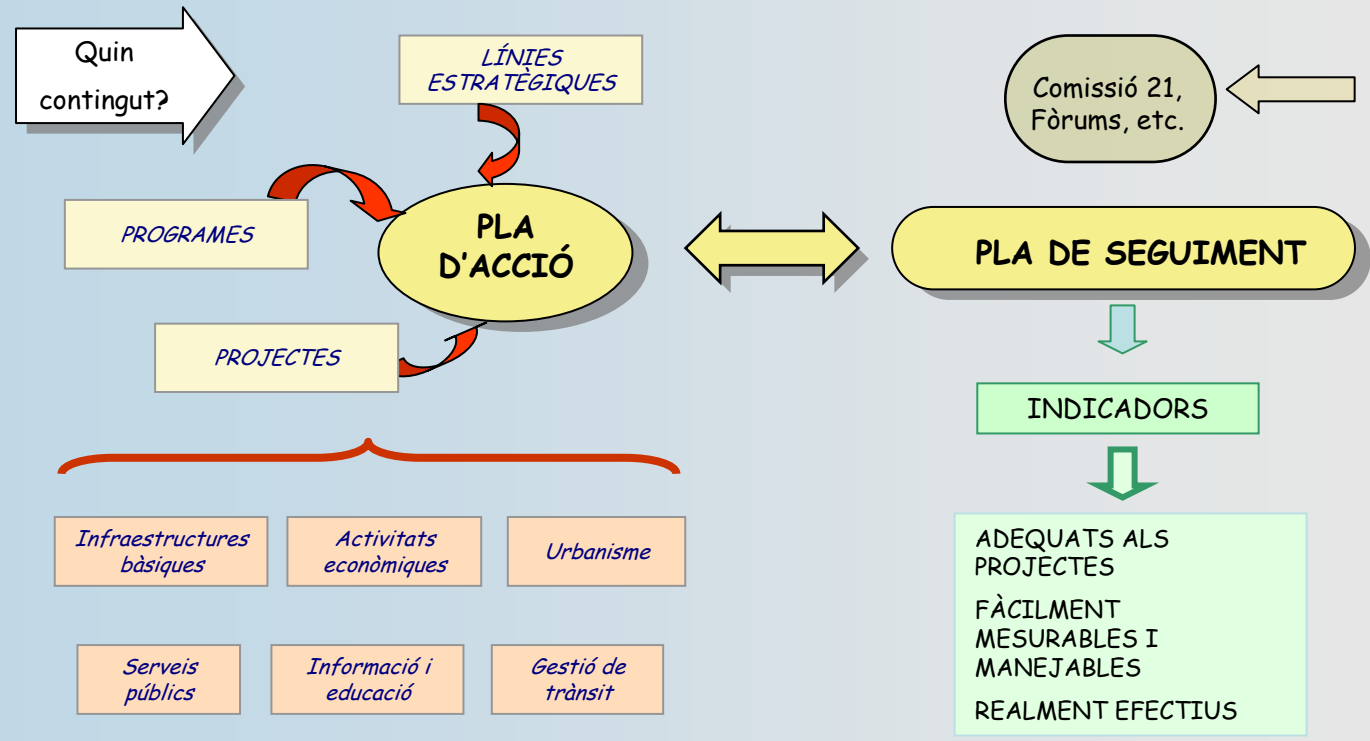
Quin contingut?

LÍNIES ESTRATÈGIQUES

PROGRAMES

PLA D'ACCIÓ

PROJECTES

Comissió 21, Fòrums, etc.

PLA DE SEGUIMENT

INDICADORS

Infraestructures bàsiques

Activitats econòmiques

Urbanisme

Serveis públics

Informació i educació

Gestió de trànsit

ADEQUATS ALS PROJECTES

FÀCILMENT MESURABLES I MANEJABLES

REALMENT EFECTIUS